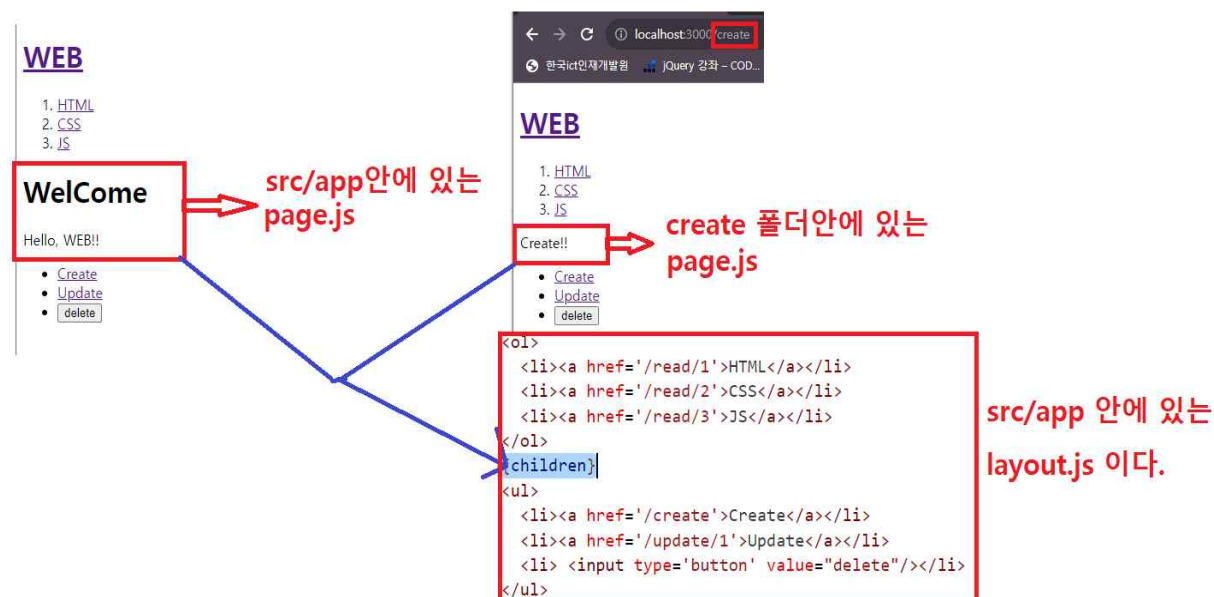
WEB

1. HTML
2. CSS
3. JS

WelCome

Hello, WEB!!

src/app안에 있는 page.js

- Create
- Update
- delete

localhost:3000/create

한국ict인재개발원 jQuery 강좌 – COD...

WEB

1. HTML
2. CSS
3. JS

Create!!

create 폴더안에 있는 page.js

- Create
- Update
- delete

<ol>
  <li><a href='/read/1'>HTML</a></li>
  <li><a href='/read/2'>CSS</a></li>
  <li><a href='/read/3'>JS</a></li>
</ol>
{children}
<ul>
  <li><a href='/create'>Create</a></li>
  <li><a href='/update/1'>Update</a></li>
  <li> <input type='button' value="delete"/></li>
</ul>

src/app 안에 있는 layout.js 이다.